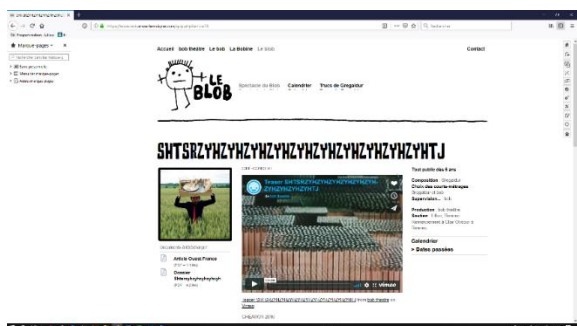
Accueil blob théâtre Le bob La Bobine Le blob Contact

LE BLOB

Spectacle du Blob Calendrier Trucs de Gregadur

SHTSRZYHZYHZYHZYHZYHZYHZYHZYHZYHTJ

Tout public dès 6 ans

Teaser SHTSRZYHZYHZYHZYHZYH-ZYHZYHZYHZYHTJ

Composition : Gregadur
Choix des courts-métrages
Supervision :

Production : blob théâtre

Calendrier
> Dates passées

Article Ouest France

Dossier Shtsrzyhzyhzyhzyh

vimeo